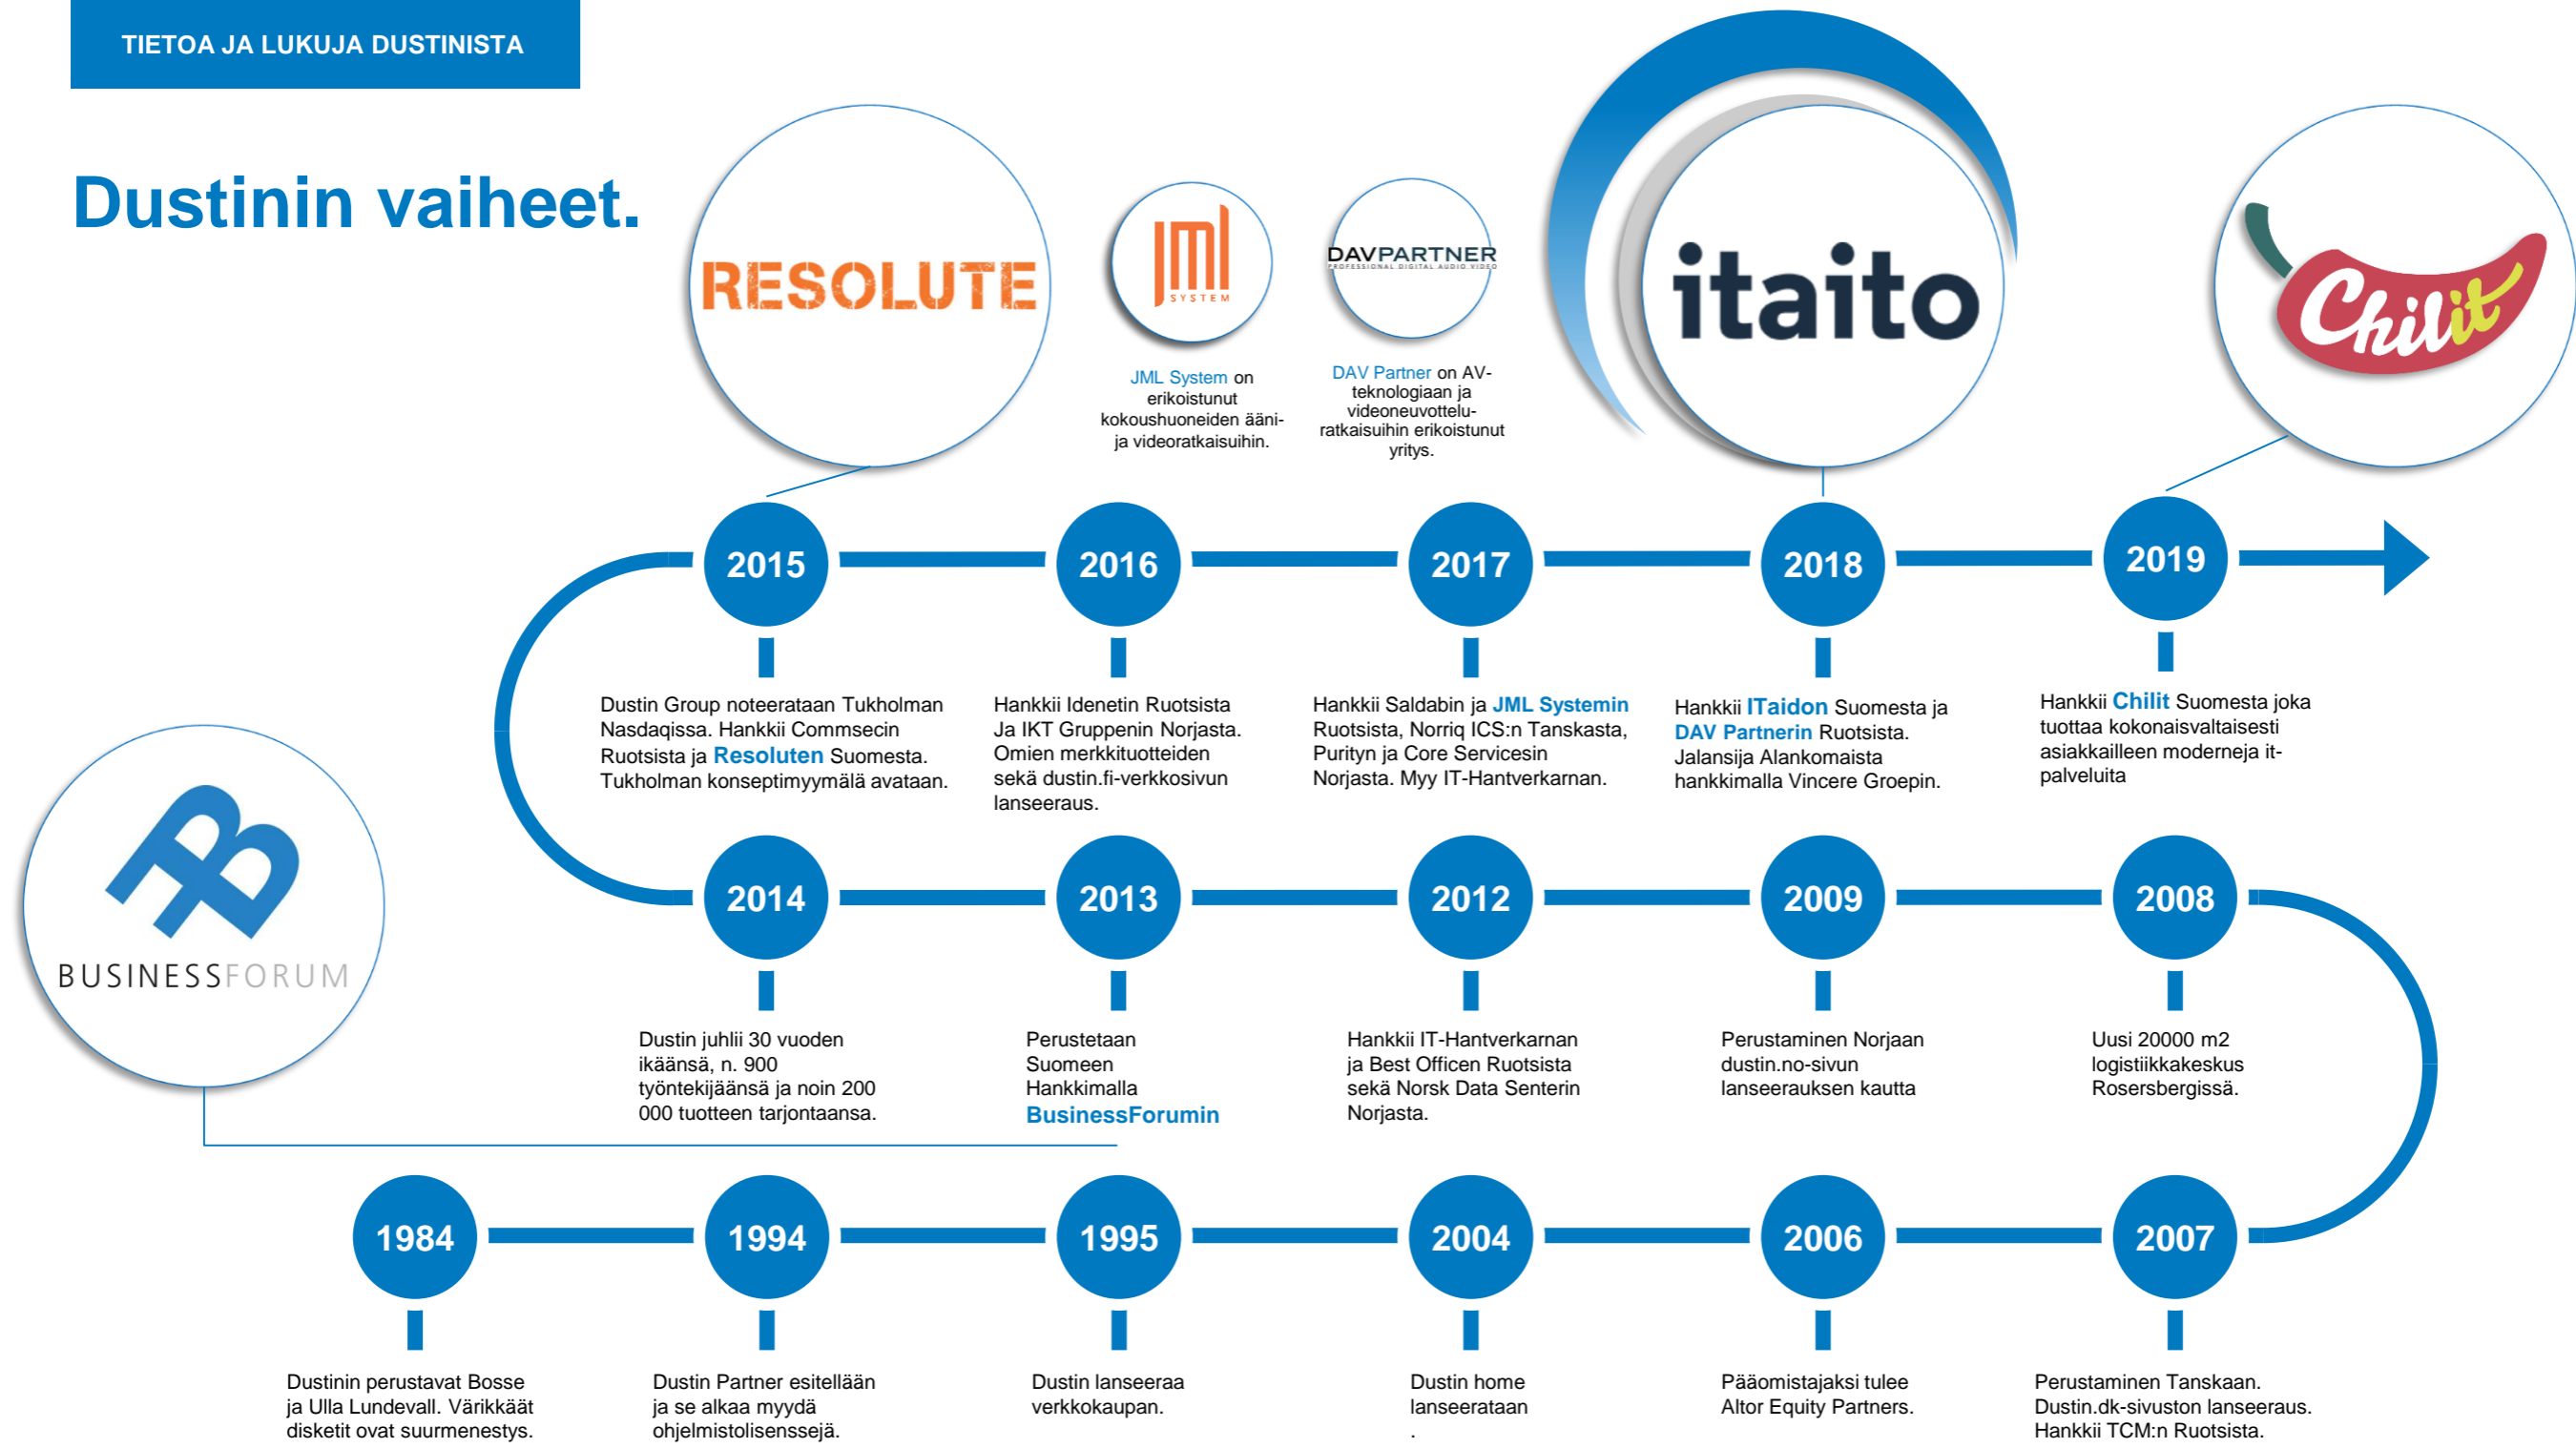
TIETOA JA LUKUJA DUSTINISTA

Dustinin vaiheet.

RESOLUTE

JML SYSTEM

JML System on erikoistunut kokoushuoneiden ääni- ja videoratkaisuihin.

DAVPARTNER
PROFESSIONAL DIGITAL AUDIO VIDEO

DAV Partner on AV-teknologiaan ja videoneuvottelu-ratkaisuihin erikoistunut yritys.

itaito

Chilit

2015

Dustin Group noteerataan Tukholman Nasdaqissa. Hankkii Commsecin Ruotsista ja Resoluten Suomesta. Tukholman konseptimyymälä avataan.

2016

Hankkii Idenetin Ruotsista Ja IKT Gruppenin Norjasta. Omien merkkituotteiden sekä dustin.fi-verkkosivun lanseeraus.

2017

Hankkii Saldabin ja JML Systemin Ruotsista, Norriq ICS:n Tanskasta, Purityn ja Core Servicesin Norjasta. Myy IT-Hantverkarnan.

2018

Hankkii ITaidon Suomesta ja DAV Partnerin Ruotsista. Jalansija Alankomaista hankkimalla Vincere Groepin.

2019

Hankkii Chilit Suomesta joka tuottaa kokonaisvaltaisesti asiakkailleen moderneja it-palveluita

BUSINESSFORUM

2014

Dustin juhlii 30 vuoden ikäänsä, n. 900 työntekijäänsä ja noin 200 000 tuotteen tarjontaansa.

2013

Perustetaan Suomeen Hankkimalla BusinessForumin

2012

Hankkii IT-Hantverkarnan ja Best Officen Ruotsista sekä Norsk Data Senterin Norjasta.

2009

Perustaminen Norjaan dustin.no-sivun lanseerauksen kautta

2008

Uusi 20000 m2 logistiikkakeskus Rosersbergissä.

1984

Dustinin perustavat Bosse ja Ulla Lundevall. Värikkäät disketit ovat suurmenestys.

1994

Dustin Partner esitellään ja se alkaa myydä ohjelmistolisenssejä.

1995

Dustin lanseeraa verkkokaupan.

2004

Dustin home lanseerataan
.

2006

Pääomistajaksi tulee Altor Equity Partners.

2007

Perustaminen Tanskaan. Dustin.dk-sivuston lanseeraus. Hankkii TCM:n Ruotsista.